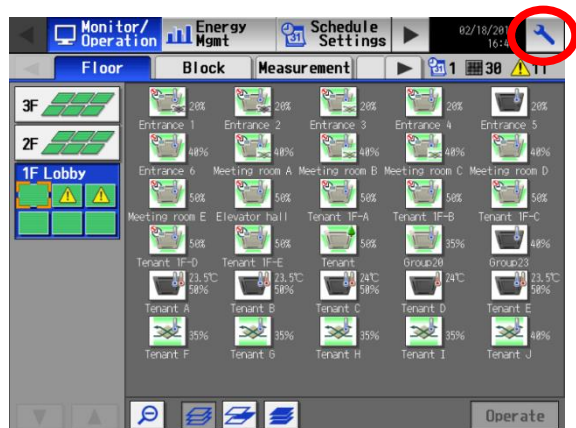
Monitor/ Operation
Energy Mgmt
Schedule Settings
02/18/20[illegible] 16:4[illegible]

Floor
Block
Measurement
1
30
11

3F
2F
1F Lobby

20%
Entrance 1
20%
Entrance 2
20%
Entrance 3
20%
Entrance 4
20%
Entrance 5

40%
Entrance 6
40%
Meeting room A
40%
Meeting room B
40%
Meeting room C
40%
Meeting room D

50%
Meeting room E
50%
Elevator hall
50%
Tenant 1F-A
50%
Tenant 1F-B
50%
Tenant 1F-C

50%
Tenant 1F-D
50%
Tenant 1F-E
50%
Tenant
35%
Group20
40%
Group23

23.5℃ 50%
Tenant A
23.5℃ 50%
Tenant B
24℃ 50%
Tenant C
24℃
Tenant D
23.5℃ 50%
Tenant E

35%
Tenant F
35%
Tenant G
35%
Tenant H
35%
Tenant I
40%
Tenant J

Operate